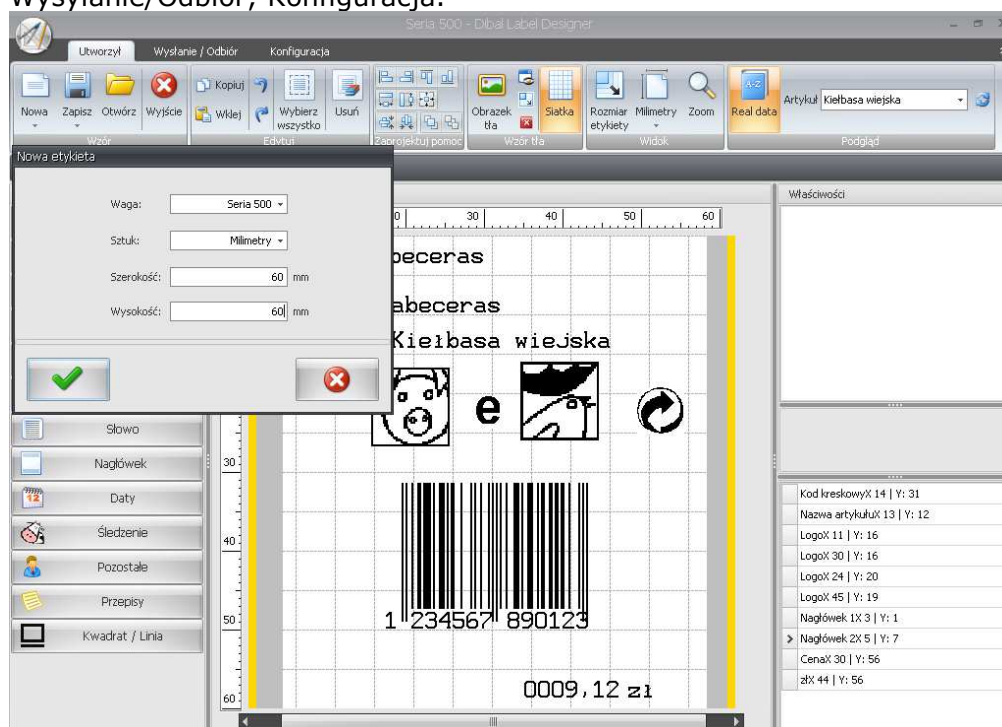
Wysyłanie/Odbiór, Konfiguracja.

Seria 500 - Dibal Label Designer

Utworzył
Wysłanie / Odbiór
Konfiguracja

Nowa
Zapisz
Otwórz
Wyjście
Wzór
Kopiuj
Wklej
Wybierz wszystko
Usuń
Edytuj
Zaprojektuj pomoc
Obrazek tła
Siatka
Wzór tła
Rozmiar etykiety
Milimetry
Zoom
Widok
Real data
Artykuł Kiełbasa wiejska
Podgląd

Nowa etykieta

Waga: Seria 500
Sztuk: Milimetry
Szerokość: 60 mm
Wysokość: 60 mm

Słowo
Nagłówek
Daty
Śledzenie
Pozostałe
Przepisy
Kwadrat / Linia

0 30 40 50 60
30
40
50
60

beceras
abeceras
Kiełbasa wiejska
e
1 234567 890123
0009,12 zł

Właściwości

Kod kreskowyX 14 | Y: 31
Nazwa artykułuX 13 | Y: 12
LogoX 11 | Y: 16
LogoX 30 | Y: 16
LogoX 24 | Y: 20
LogoX 45 | Y: 19
Nagłówek 1X 3 | Y: 1
Nagłówek 2X 5 | Y: 7
CenaX 30 | Y: 56
złX 44 | Y: 56